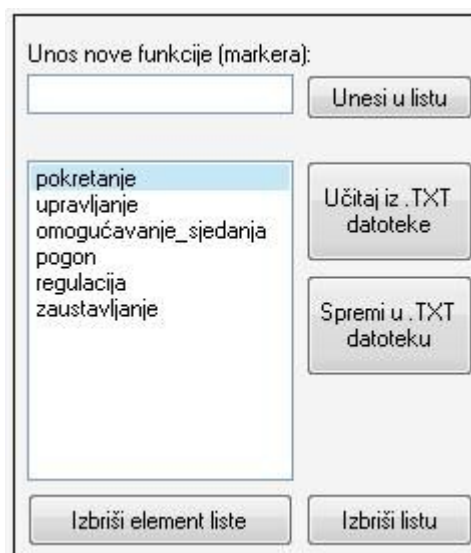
Unos nove funkcije (markera):

Unesi u listu

pokretanje
upravljanje
omogućavanje_sjedanja
pogon
regulacija
zaustavljanje

Učitaj iz .TXT datoteke

Spremi u .TXT datoteku

Izbriši element liste

Izbriši listu